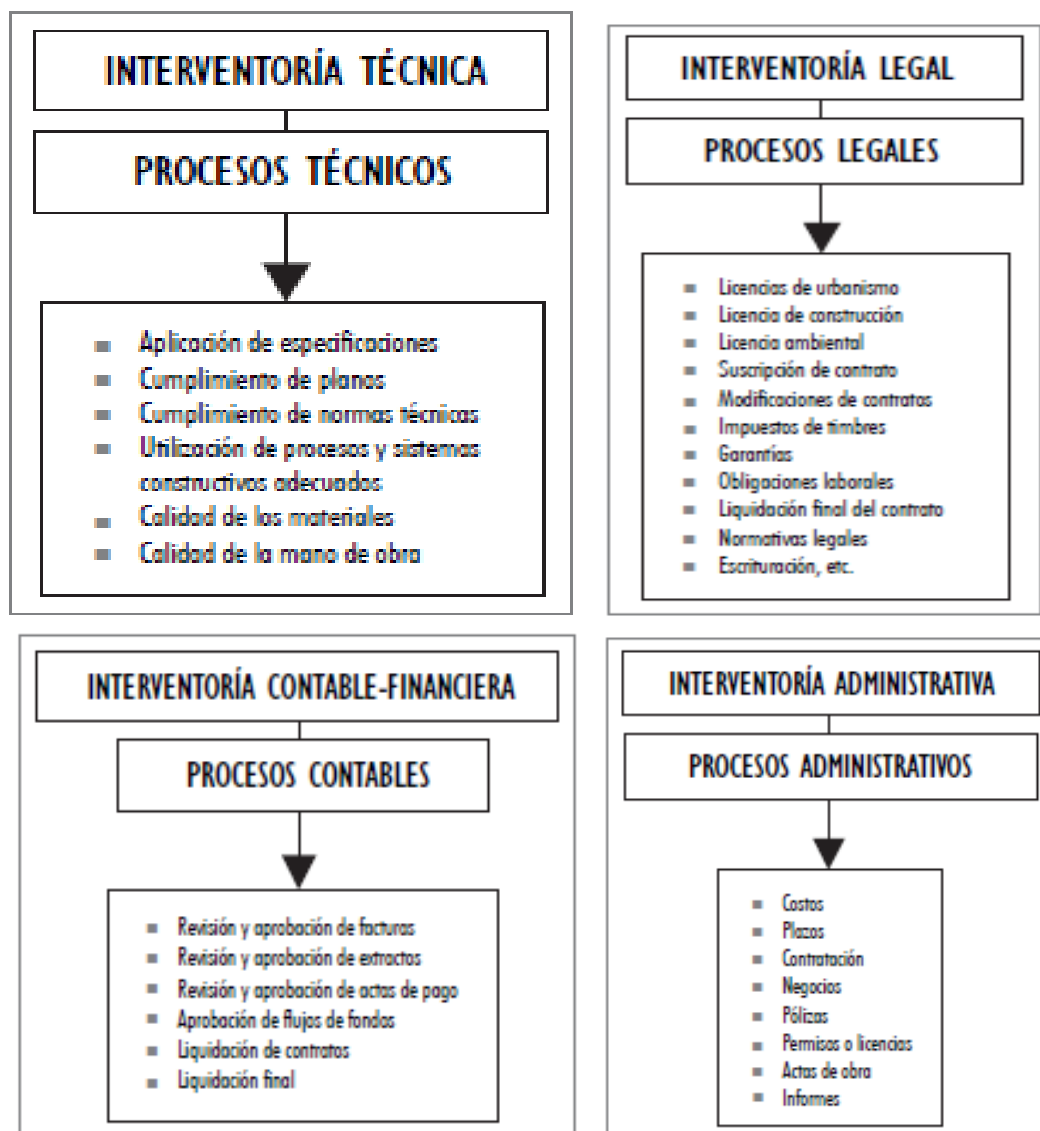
INTERVENTORÍA TÉCNICA

PROCESOS TÉCNICOS

- Aplicación de especificaciones
- Cumplimiento de planos
- Cumplimiento de normas técnicas
- Utilización de procesos y sistemas constructivos adecuados
- Calidad de los materiales
- Calidad de la mano de obra

INTERVENTORÍA LEGAL

PROCESOS LEGALES

- Licencias de urbanismo
- Licencia de construcción
- Licencia ambiental
- Suscripción de contrato
- Modificaciones de contratos
- Impuestos de timbres
- Garantías
- Obligaciones laborales
- Liquidación final del contrato
- Normativas legales
- Escrituración, etc.

INTERVENTORÍA CONTABLE-FINANCIERA

PROCESOS CONTABLES

- Revisión y aprobación de facturas
- Revisión y aprobación de extractos
- Revisión y aprobación de actas de pago
- Aprobación de flujos de fondos
- Liquidación de contratos
- Liquidación final

INTERVENTORÍA ADMINISTRATIVA

PROCESOS ADMINISTRATIVOS

- Costos
- Plazos
- Contratación
- Negocios
- Pólizas
- Permisos o licencias
- Actas de obra
- Informes